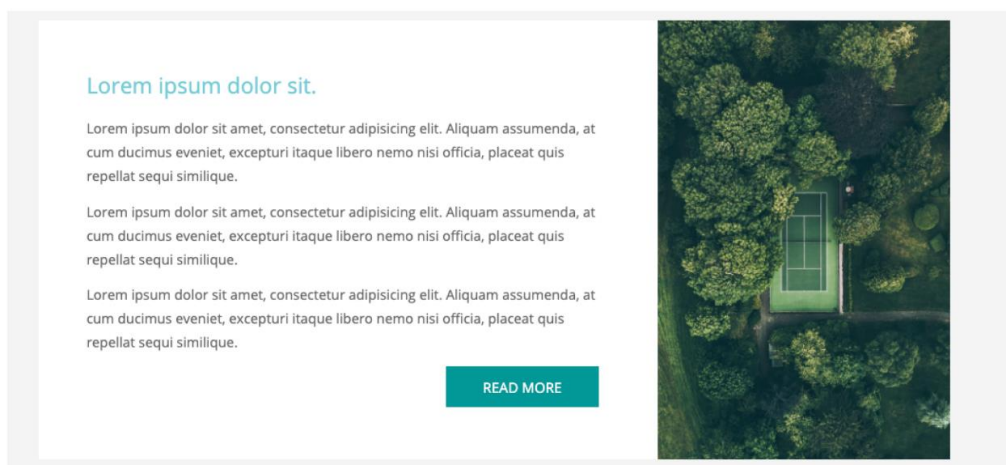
Lorem ipsum dolor sit.

Lorem ipsum dolor sit amet, consectetur adipisicing elit. Aliquam assumenda, at cum ducimus eveniet, excepturi itaque libero nemo nisi officia, placeat quis repellat sequi similique.

Lorem ipsum dolor sit amet, consectetur adipisicing elit. Aliquam assumenda, at cum ducimus eveniet, excepturi itaque libero nemo nisi officia, placeat quis repellat sequi similique.

Lorem ipsum dolor sit amet, consectetur adipisicing elit. Aliquam assumenda, at cum ducimus eveniet, excepturi itaque libero nemo nisi officia, placeat quis repellat sequi similique.

READ MORE